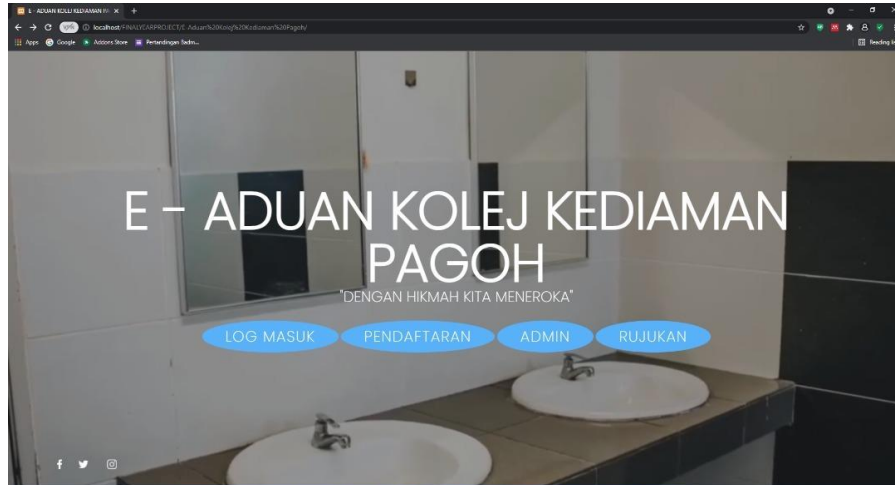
E - ADUAN KOLEJ KEDIAMAN PA ×

localhost/FINALYEARPROJECT/E-Aduan%20Kolej%20Kediaman%20Pagoh/

Apps Google Addons Store Pertandingan Badm...

Reading l

E - ADUAN KOLEJ KEDIAMAN PAGOH

"DENGAN HIKMAH KITA MENEROKA"

LOG MASUK

PENDAFTARAN

ADMIN

RUJUKAN